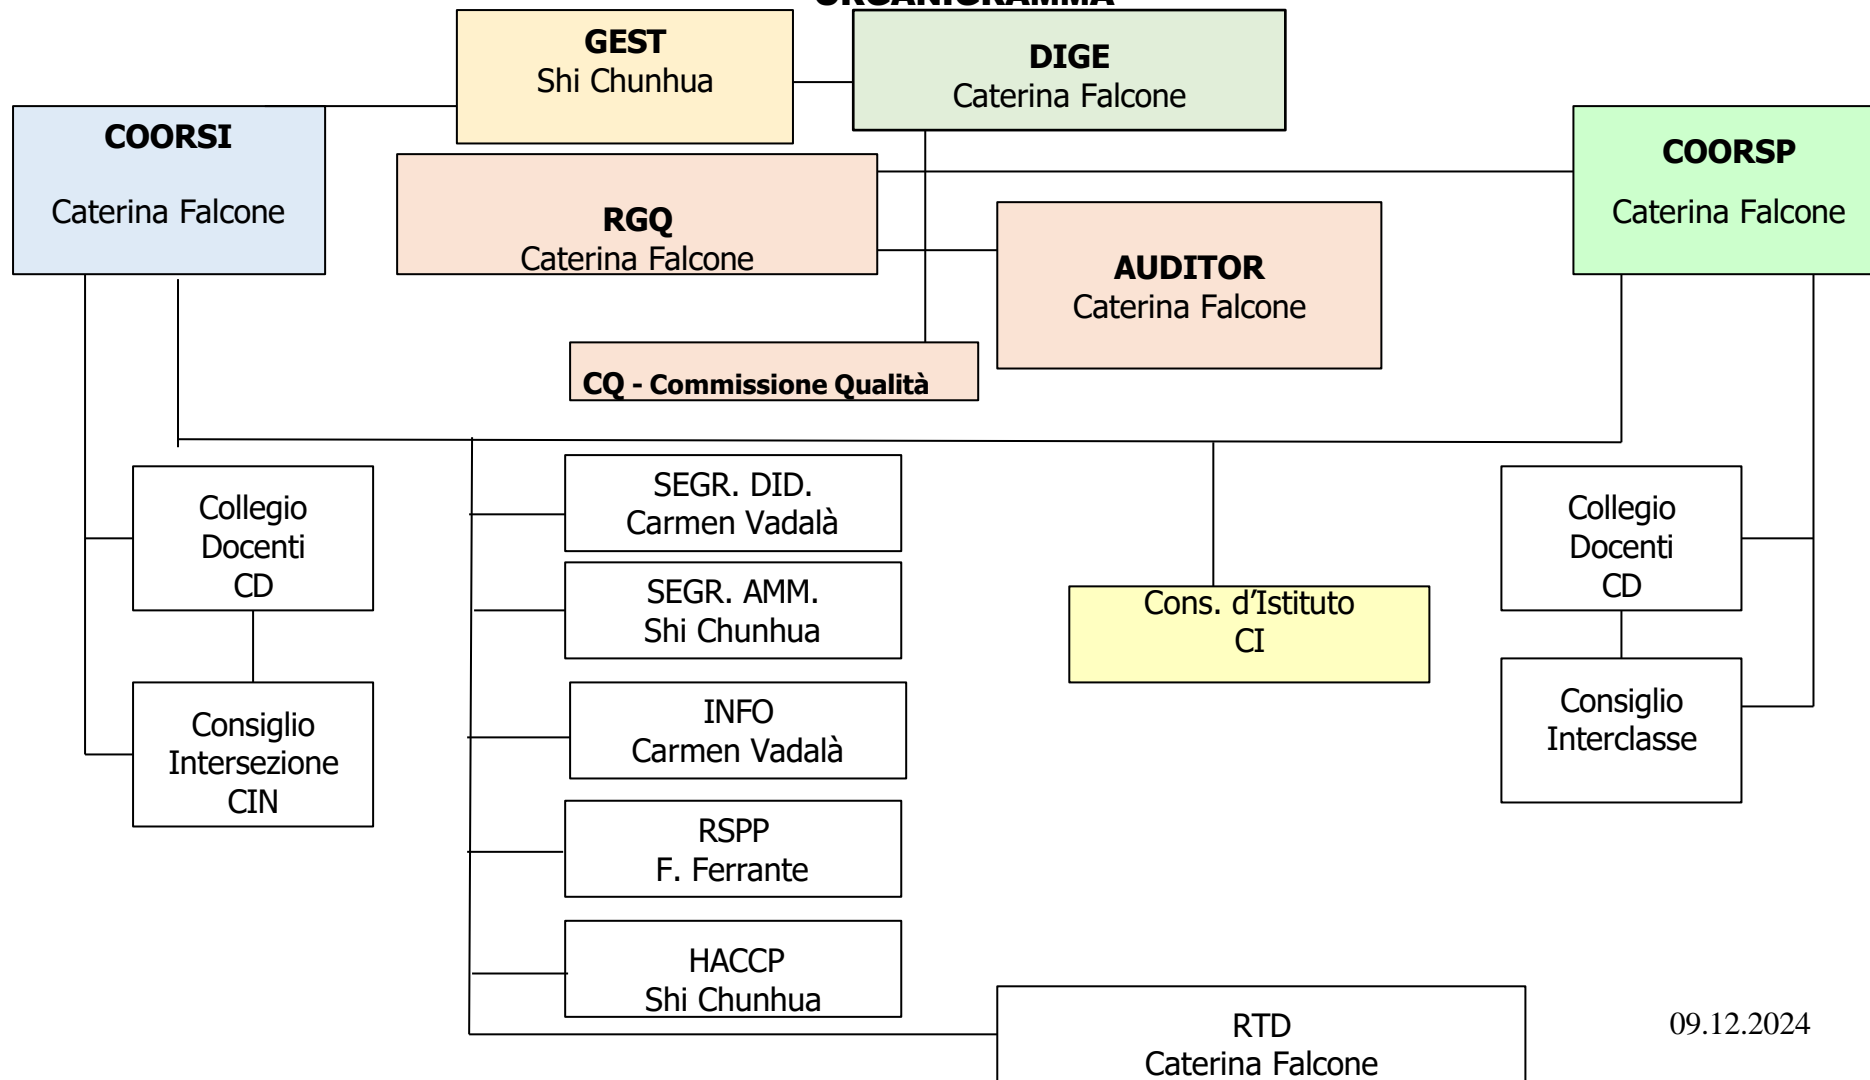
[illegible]

GEST
Shi Chunhua

DIGE
Caterina Falcone

COORSI

Caterina Falcone

RGQ
Caterina Falcone

COORSP

Caterina Falcone

AUDITOR
Caterina Falcone

CQ - Commissione Qualità

Collegio Docenti CD

Consiglio Intersezione CIN

SEGR. DID.
Carmen Vadalà

SEGR. AMM.
Shi Chunhua

INFO
Carmen Vadalà

RSPP
F. Ferrante

HACCP
Shi Chunhua

Cons. d'Istituto
CI

Collegio Docenti CD

Consiglio Interclasse

RTD
Caterina Falcone

09.12.2024